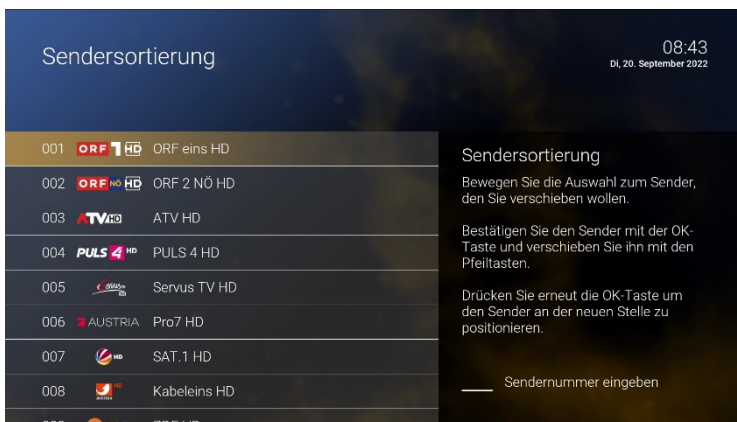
Sendersortierung

08:43
Di, 20. September 2022

| | | |
|---|---|---|
| 001 | ORF 1 HD | ORF eins HD |
| 002 | ORF NÖ HD | ORF 2 NÖ HD |
| 003 | ATV HD | ATV HD |
| 004 | PULS 4 HD | PULS 4 HD |
| 005 | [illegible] | Servus TV HD |
| 006 | AUSTRIA | Pro7 HD |
| 007 | HD | SAT.1 HD |
| 008 | HD AUSTRIA | Kabeleins HD |

Sendersortierung

Bewegen Sie die Auswahl zum Sender, den Sie verschieben wollen.

Bestätigen Sie den Sender mit der OK-Taste und verschieben Sie ihn mit den Pfeiltasten.

Drücken Sie erneut die OK-Taste um den Sender an der neuen Stelle zu positionieren.

Sendernummer eingeben